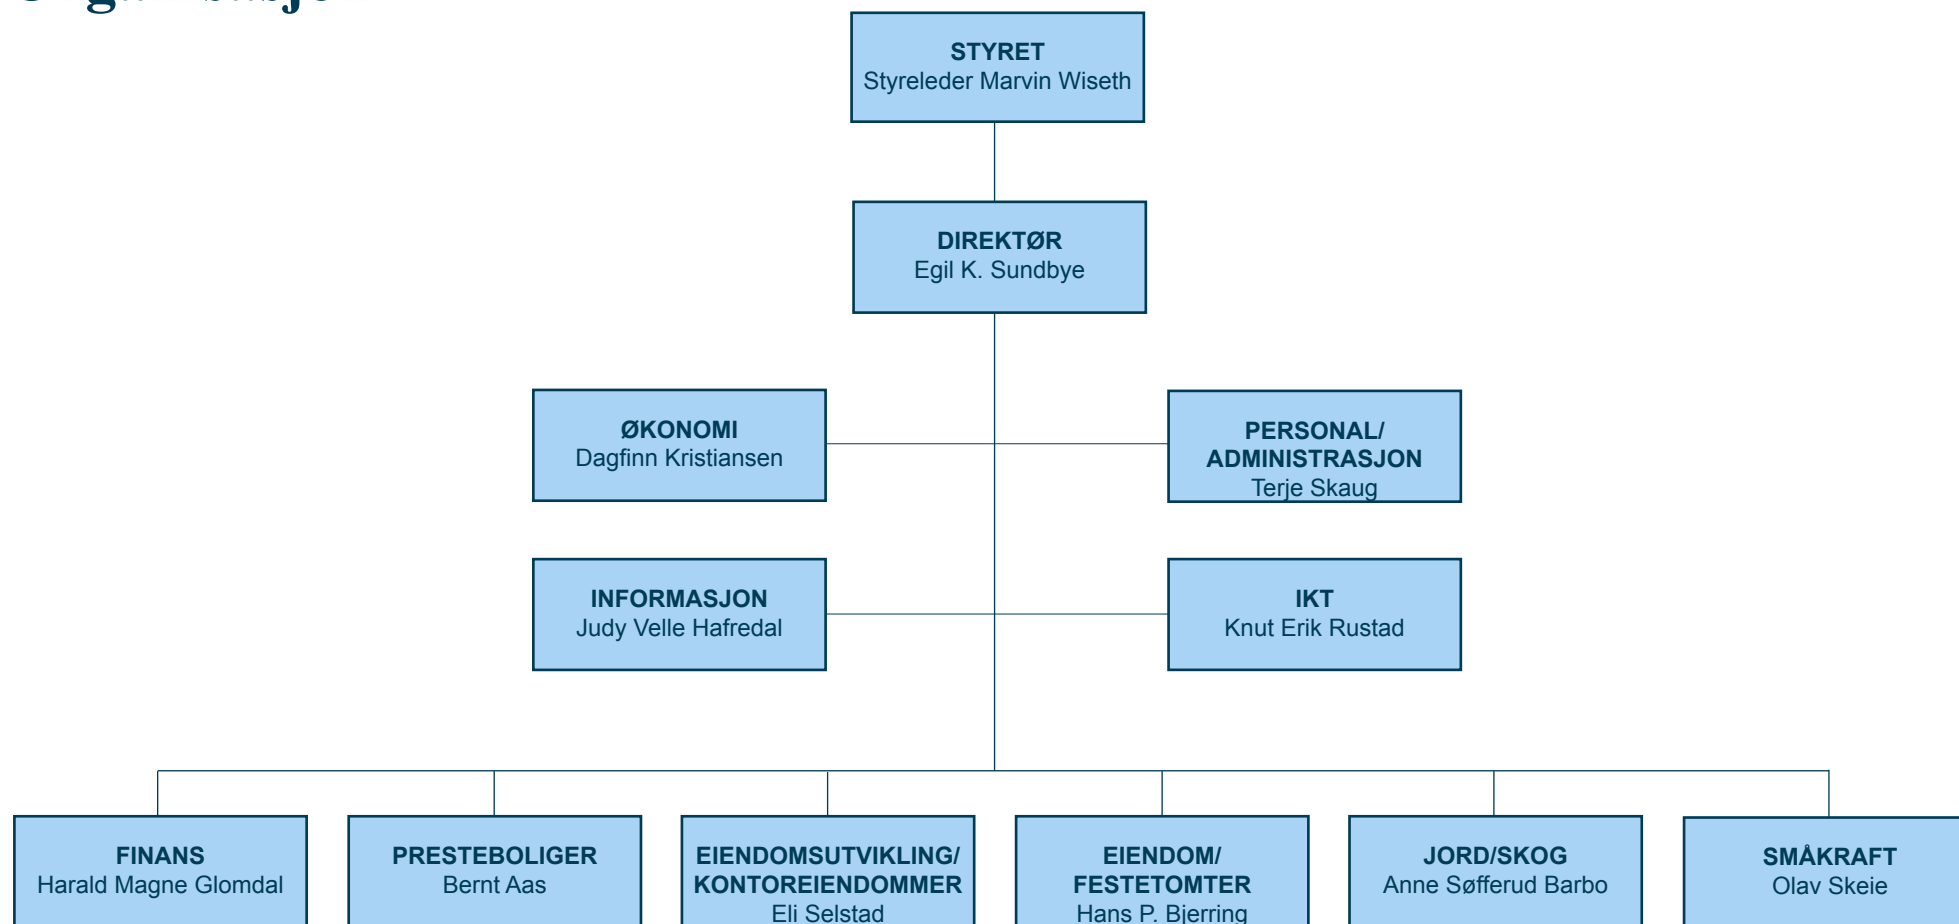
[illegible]

STYRET
Styreleder Marvin Wiseth

DIREKTØR
Egil K. Sundbye

ØKONOMI
Dagfinn Kristiansen

PERSONAL/ ADMINISTRASJON
Terje Skaug

INFORMASJON
Judy Velle Hafredal

IKT
Knut Erik Rustad

FINANS
Harald Magne Glomdal

PRESTEBOLIGER
Bernt Aas

EIENDOMSUTVIKLING/ KONTOREIENDOMMER
Eli Selstad

EIENDOM/ FESTETOMTER
Hans P. Bjerring

JORD/SKOG
Anne Søfferud Barbo

SMÅKRAFT
Olav Skeie